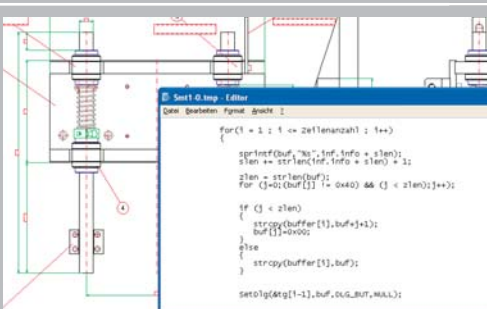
Smt1-0.tmp - Editor

Datei Bearbeiten Format Ansicht ?

for(i = 1 ; i <= Zeilenanzahl ; i++)
{

sprintf(buf,"%s",inf.info + slen);
slen += strlen(inf.info + slen) + 1;

zlen = strlen(buf);
for (j=0;(buf[j] != 0x40) && (j < zlen);j++);

if (j < zlen)
{
strcpy(buffer[i],buf+j+1);
buf[j]=0x00;
}
else
{
strcpy(buffer[i],buf);
}

SetDlg(&tg[i-1],buf,DLG_BUT,NULL);

4